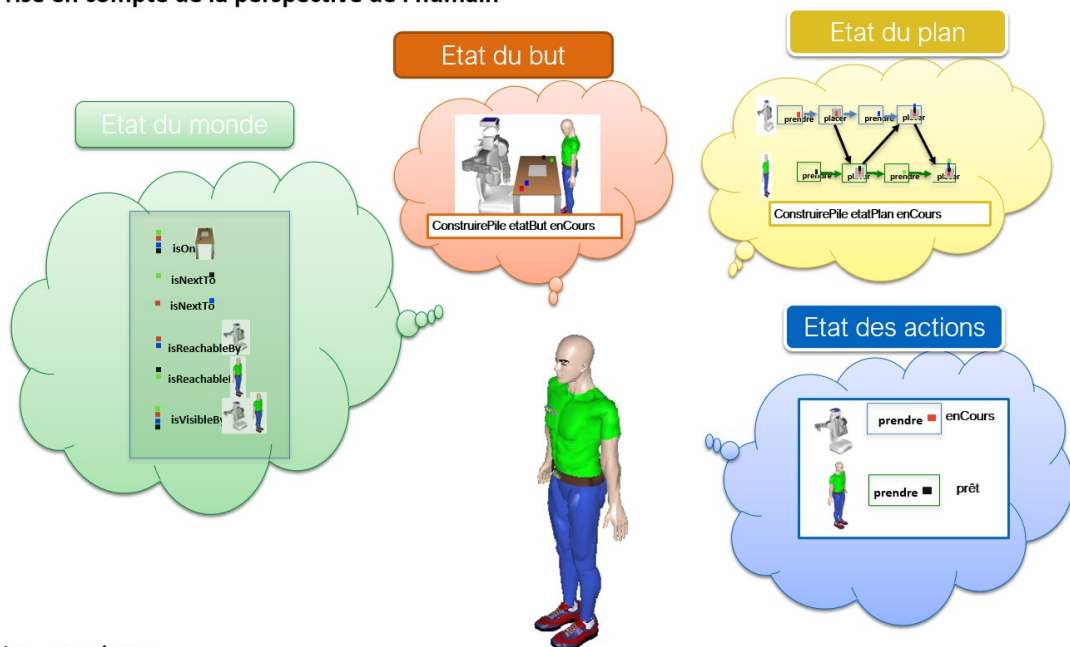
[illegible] en compte de la perspective de l'humain

Etat du monde

isOn
isNextTo
isNextTo
isReachableBy
isReachable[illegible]
isVisibleBy

Etat du but

ConstruirePile etatBut enCours

Etat du plan

prendre placer prendre placer
prendre placer prendre placer

ConstruirePile etatPlan enCours

Etat des actions

prendre enCours
prendre prêt